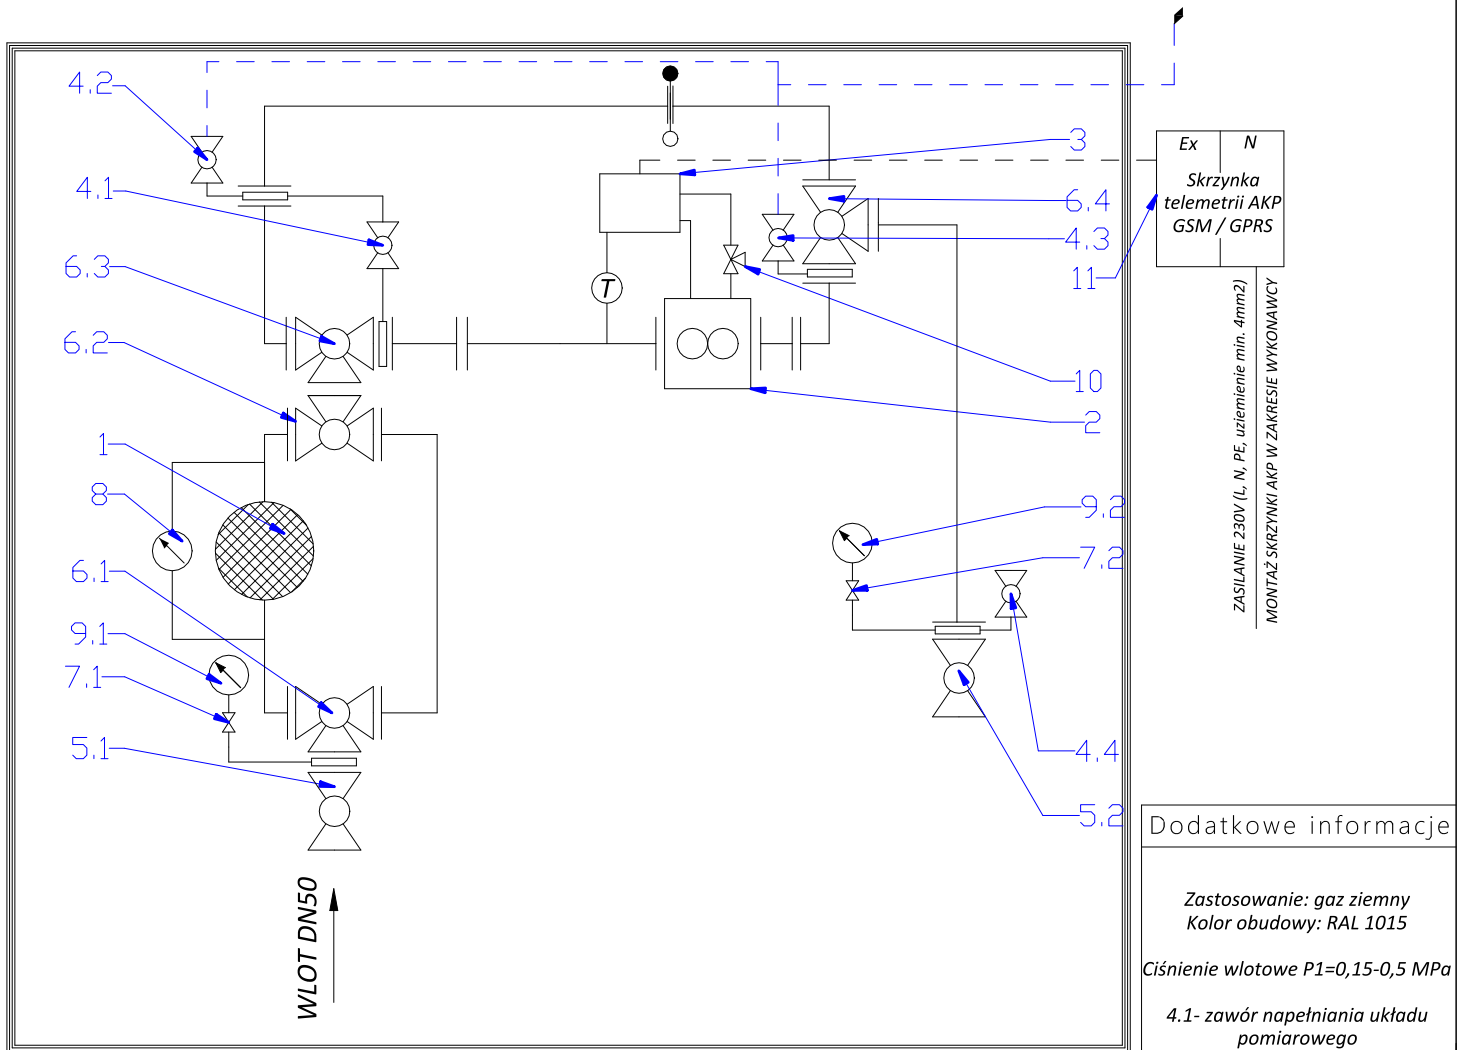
4.2
4.1
6.3
6.2
1
8
6.1
9.1
7.1
5.1
T
3
6.4
4.3
11
10
2
9.2
7.2
4.4
5.2
Ex
N
Skrzynka telemetrii AKP GSM / GPRS
ZASILANIE 230V (L, N, PE, uziemienie min. 4mm2)
MONTAŻ SKRZYNKI AKP W ZAKRESIE WYKONAWCY
WLOT DN50
Dodatkowe informacje
Zastosowanie: gaz ziemny
Kolor obudowy: RAL 1015
Ciśnienie wlotowe P1=0,15-0,5 MPa
4.1- zawór napełniania układu pomiarowego